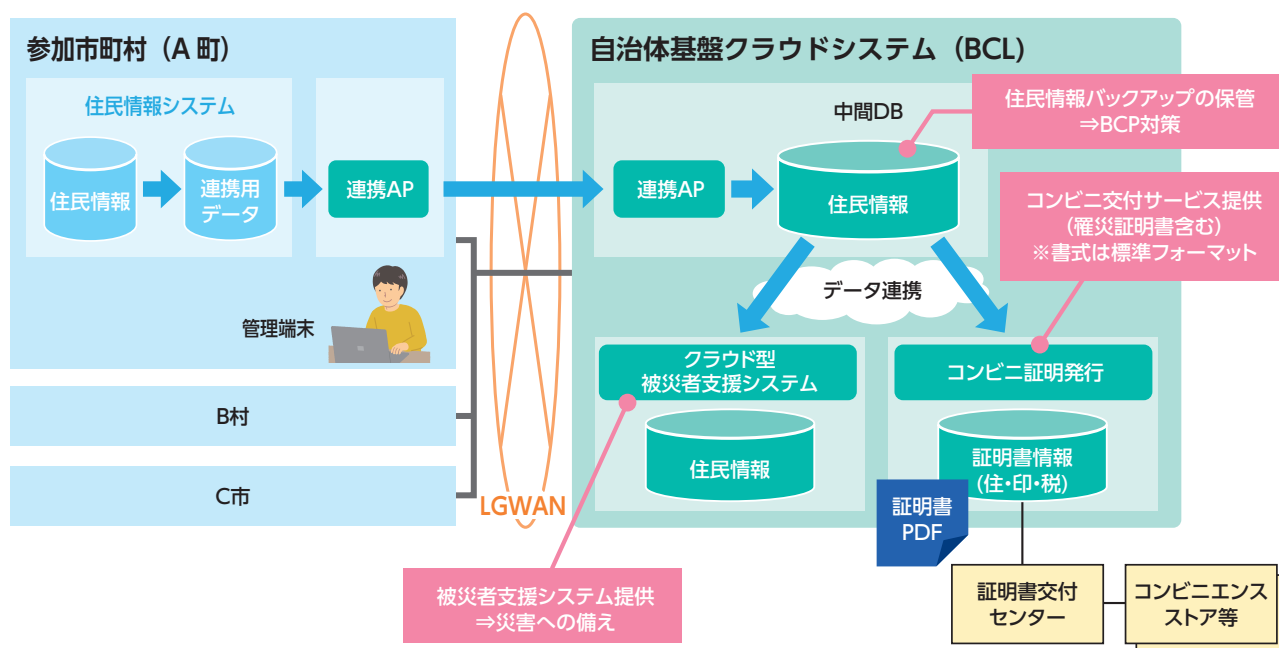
参加市町村（A 町）

住民情報システム

住民情報

連携用データ

連携AP

管理端末

B村

C市

LGWAN

自治体基盤クラウドシステム（BCL）

中間DB

住民情報バックアップの保管
⇒BCP対策

連携AP

住民情報

コンビニ交付サービス提供
（罹災証明書含む）
※書式は標準フォーマット

データ連携

クラウド型
被災者支援システム

住民情報

コンビニ証明発行

証明書情報
（住・印・税）

証明書
PDF

証明書交付センター

コンビニエンスストア等

被災者支援システム提供
⇒災害への備え